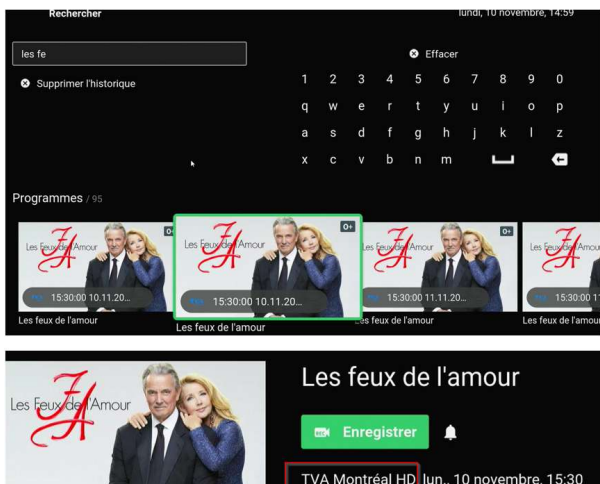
Rechercher

lundi, 10 novembre, 14:59

les fe

Supprimer l'historique

Effacer

1 2 3 4 5 6 7 8 9 0

q w e r t y u i o p

a s d f g h j k l z

x c v b n m

Programmes / 95

Les Feux de l'Amour
0+
15:30:00 10.11.20...
Les feux de l'amour

Les Feux de l'Amour
0+
15:30:00 10.11.20...
Les feux de l'amour

Les Feux de l'Amour
0+
15:30:00 11.11.20...
Les feux de l'amour

Les Feux de l'Amour
0+
15:30:00
Les feux de l'amour

Les Feux de l'Amour

Les feux de l'amour

Enregistrer

TVA Montréal HD lun., 10 novembre, 15:30